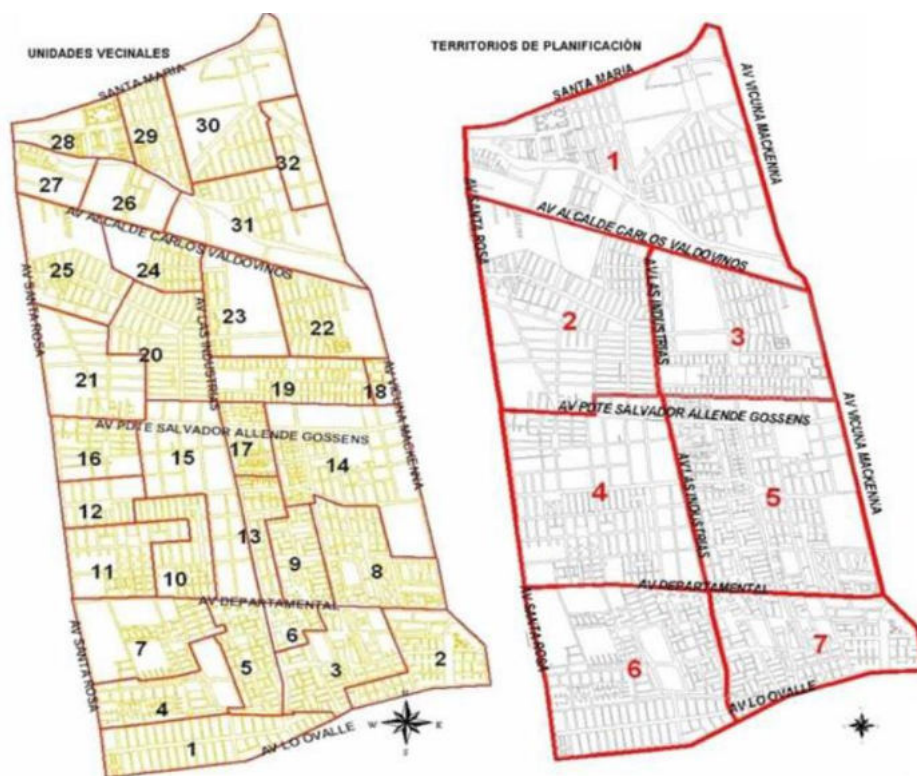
UNIDADES VECINALES

SANTA MARIA

28
29
30
32
27
26
31

AV ALCALDE CARLOS VALDOVINOS

25
24
AV SANTA ROSA
AV LAS INDUSTRIAS
23
22
20
21
19
18
AV VICUÑA MACKENNA

AV PDTE SALVADOR ALLENDE GOSSENS

16
15
17
14
12
13
9
8
11
10

AV DEPARTAMENTAL

AV SANTA ROSA
7
6
5
3
2
4
1

AV LO OVALLE

W
E

TERRITORIOS DE PLANIFICACIÓN

SANTA MARIA
AV VICUÑA MACKENNA
1
AV SANTA ROSA
AV ALCALDE CARLOS VALDOVINOS
AV LAS INDUSTRIAS
2
3
AV PDTE SALVADOR ALLENDE GOSSENS
AV VICUÑA MACKENNA
4
AV LAS INDUSTRIAS
5
AV DEPARTAMENTAL
AV SANTA ROSA
6
7
AV LO OVALLE